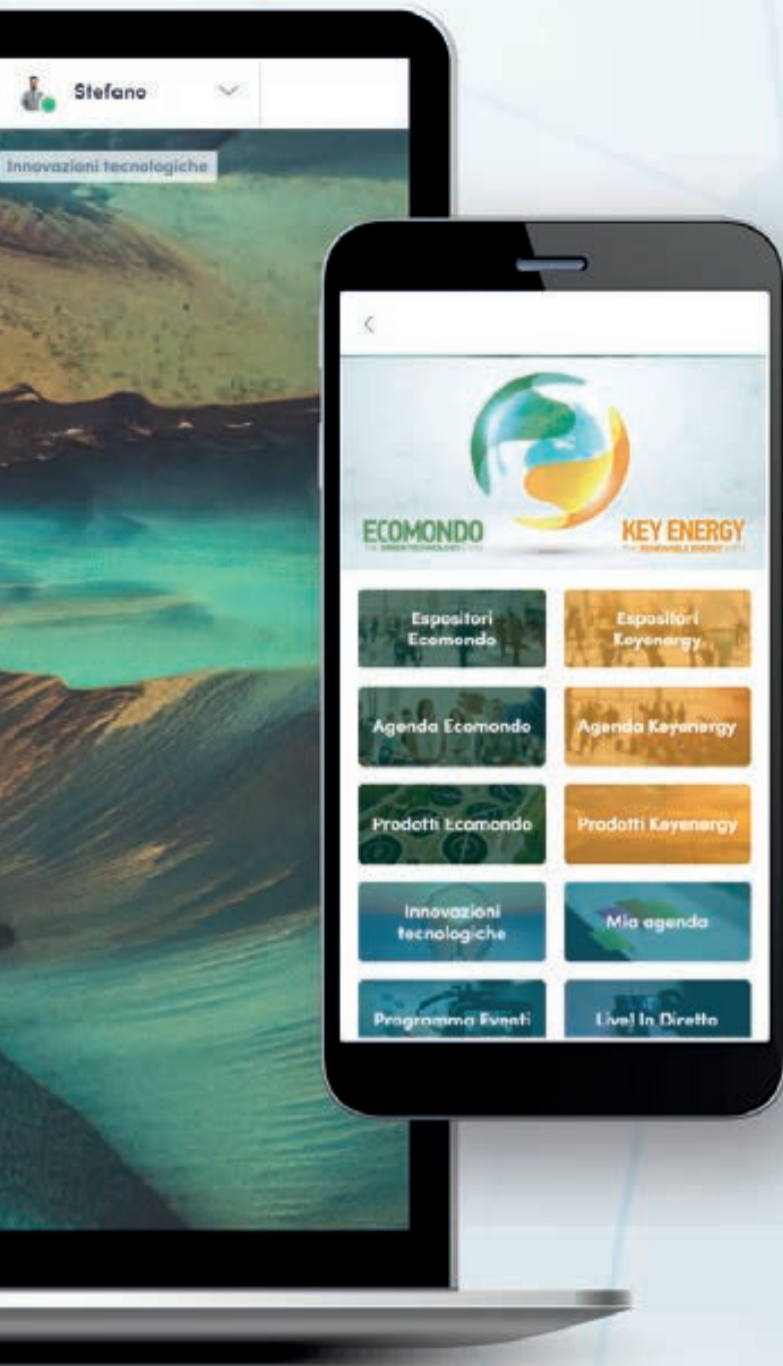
Stefano

Innovazioni tecnologiche

<

ECOMONDO
THE GREEN TECHNOLOGY EXPO

KEY ENERGY
THE RENEWABLE ENERGY EXPO

Espositori Ecomondo

Espositori Keyenergy

Agenda Ecomondo

Agenda Keyenergy

Prodotti Ecomondo

Prodotti Keyenergy

Innovazioni tecnologiche

Mia agenda

Programma Eventi

Live! In Diretta